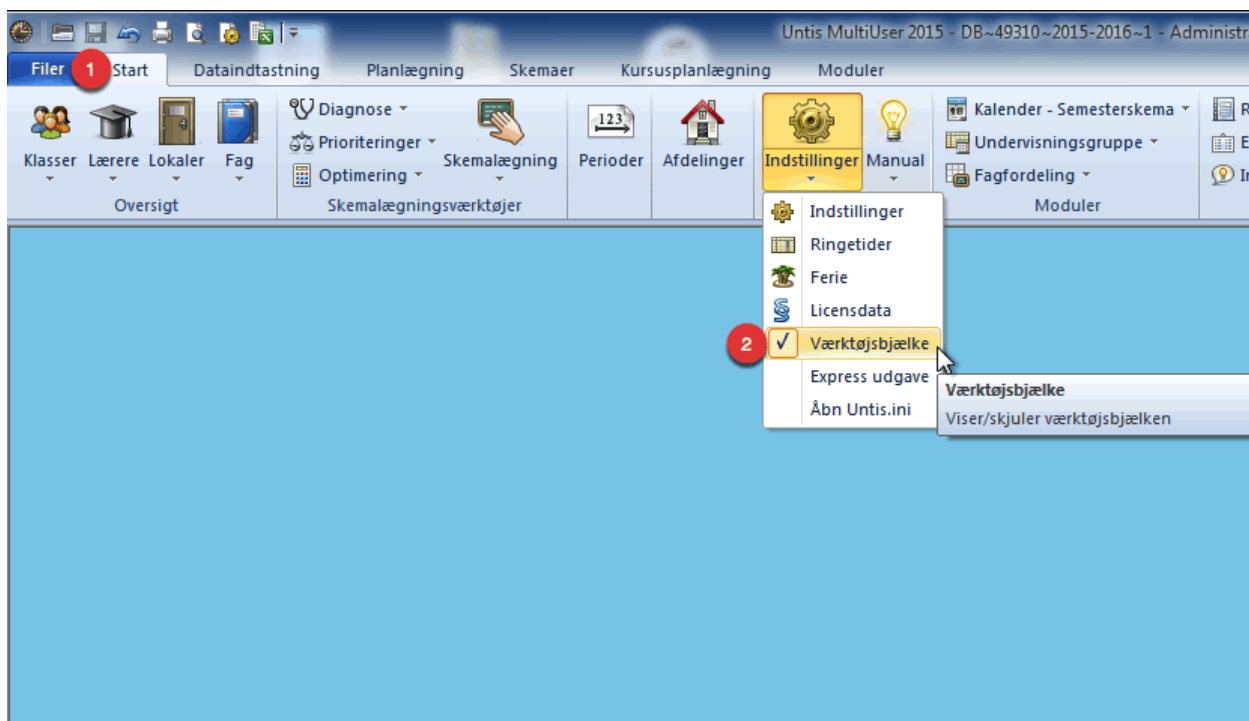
Untis MultiUser 2015 - DB~49310~2015-2016~1 - Administr

Filer 1 Start Dataindtastning Planlægning Skemaer Kursusplanlægning Moduler

Klasser Lærere Lokaler Fag
Oversigt

Diagnose
Prioriteringer
Optimering
Skemalægning
Skemalægningsværktøjer

123
Perioder

Afdelinger

Indstillinger Manual

Kalender - Semesterskema
Undervisningsgruppe
Fagfordeling
Moduler

Indstillinger
Ringetider
Ferie
Licensdata
2 ✓ Værktøjsbjælke
Express udgave
Åbn Untis.ini

Værktøjsbjælke
Viser/skjuler værktøjsbjælken